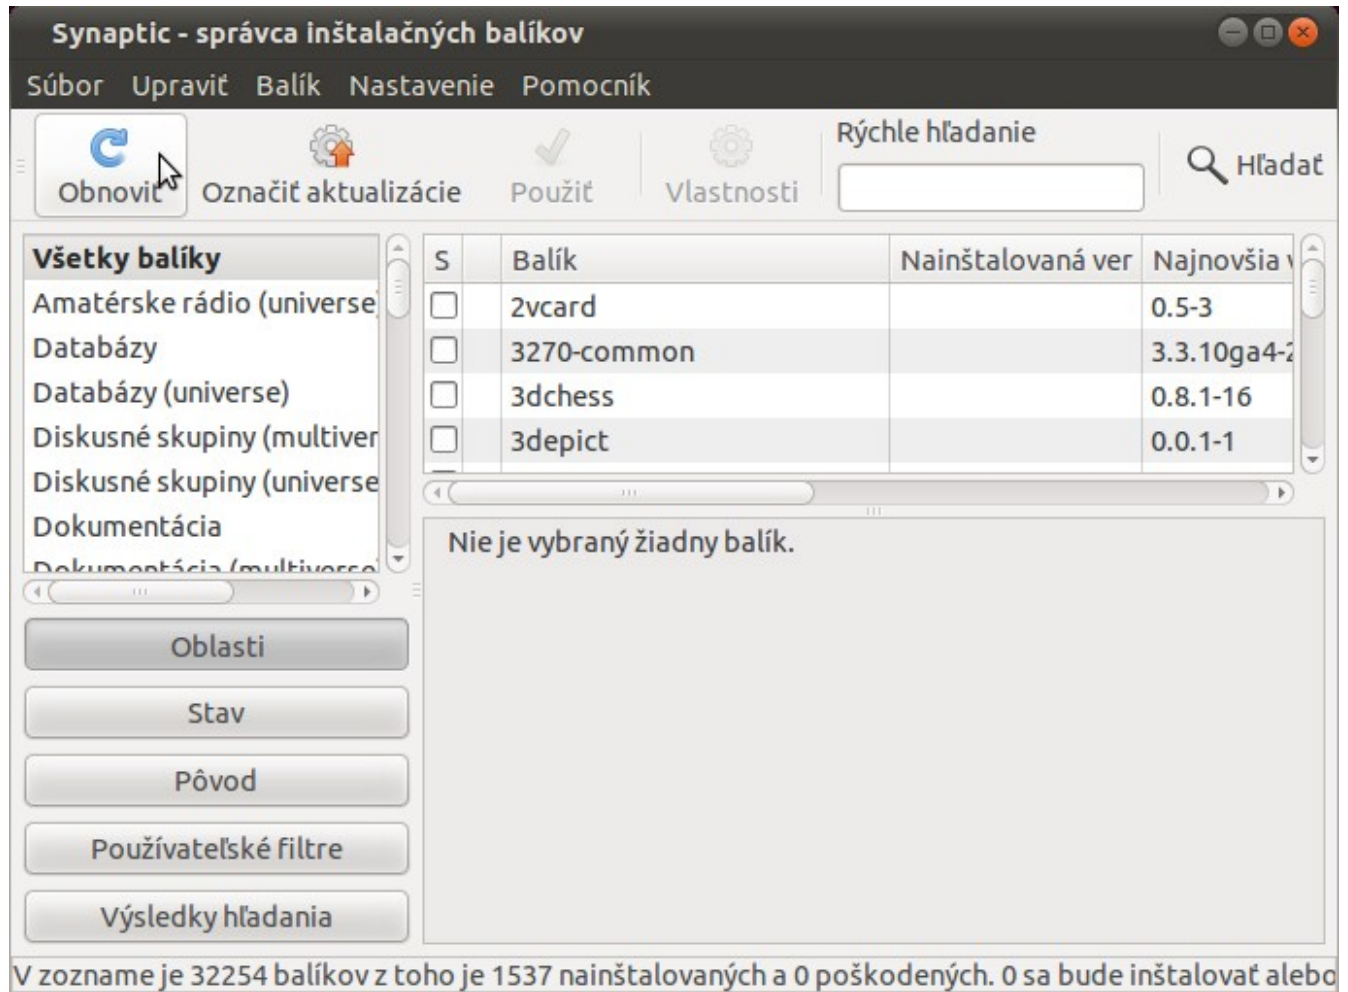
Synaptic - správca inštalačných balíkov

Súbor Upraviť Balík Nastavenie Pomocník

Obnoviť Označiť aktualizácie Použiť Vlastnosti Rýchle hľadanie Hľadať

Všetky balíky
Amatérske rádio (universe
Databázy
Databázy (universe)
Diskusné skupiny (multiver
Diskusné skupiny (universe
Dokumentácia
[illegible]

| S | | Balík | Nainštalovaná ver | Najnovšia v |
|---|---|---|---|---|
| | | 2vcard | | 0.5-3 |
| | | 3270-common | | 3.3.10ga4-2 |
| | | 3dchess | | 0.8.1-16 |
| | | 3depict | | 0.0.1-1 |

Nie je vybraný žiadny balík.

Oblasti
Stav
Pôvod
Používateľské filtre
Výsledky hľadania

V zozname je 32254 balíkov z toho je 1537 nainštalovaných a 0 poškodených. 0 sa bude inštalovať alebo